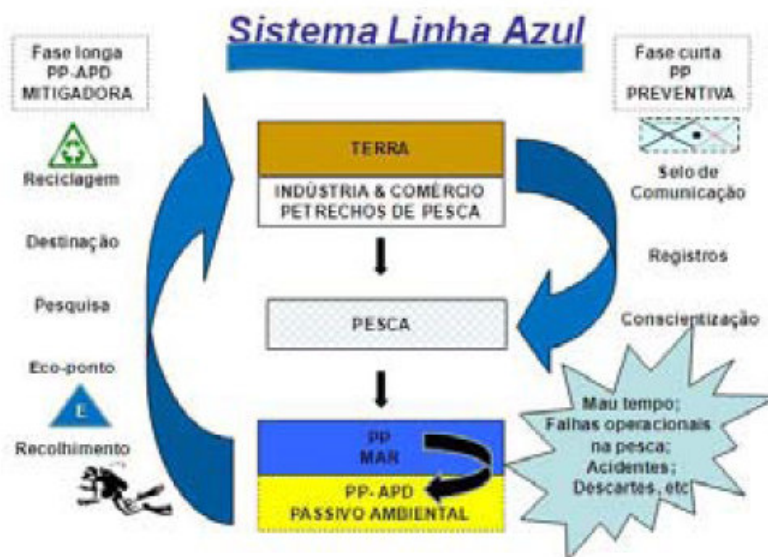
Sistema Linha Azul

Fase longa
PP-APD
MITIGADORA

Reciclagem

Destinação

Pesquisa

Eco-ponto

E

Recolhimento

TERRA

INDÚSTRIA & COMÉRCIO
PETRECHOS DE PESCA

PESCA

PP
MAR

PP- APD
PASSIVO AMBIENTAL

Fase curta
PP
PREVENTIVA

Selo de
Comunicação

Registros

Conscientização

Mau tempo;
Falhas operacionais na pesca;
Acidentes;
Descartes, etc